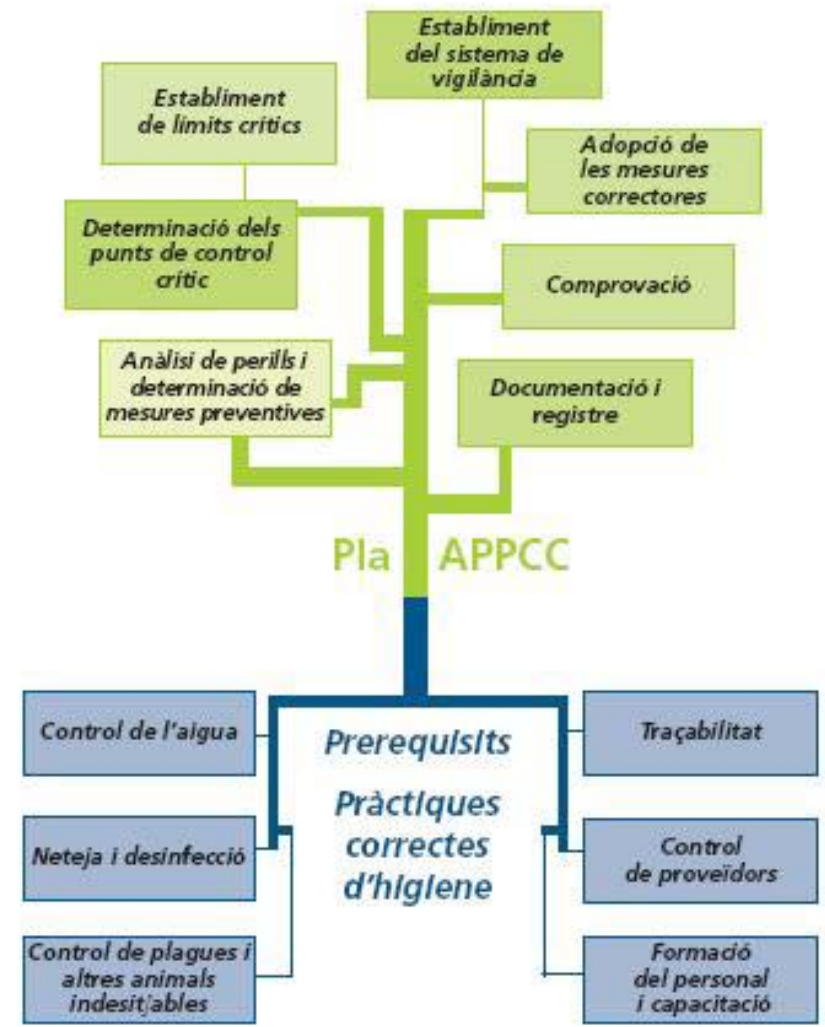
Establiment del sistema de vigilància

Establiment de límits crítics

Adopció de les mesures correctores

Determinació dels punts de control crític

Comprovació

Anàlisi de perills i determinació de mesures preventives

Documentació i registre

Pla APPCC

Control de l'aigua

Prerequisits

Traçabilitat

Pràctiques correctes d'higiene

Neteja i desinfecció

Control de proveïdors

Control de plagues i altres animals indesitjables

Formació del personal i capacitació